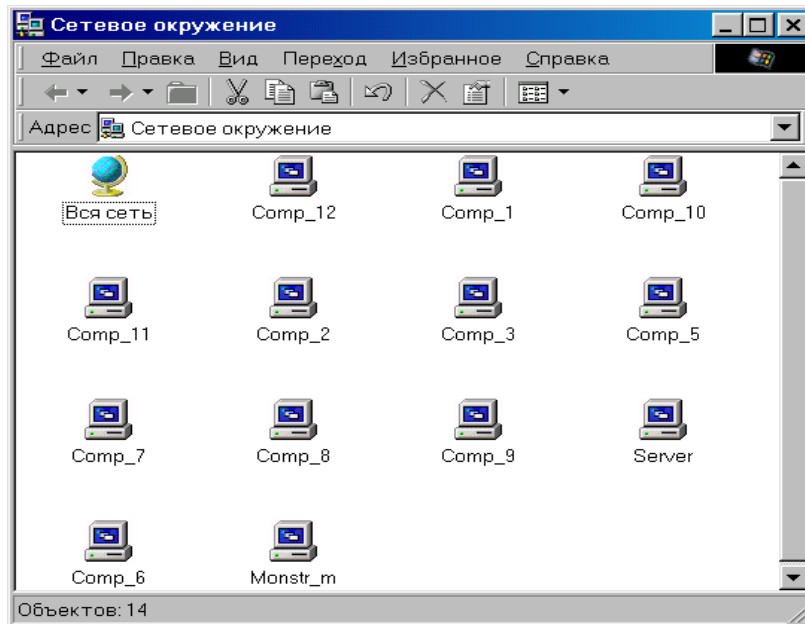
Сетевое окружение

Файл Правка Вид Переход Избранное Справка

Адрес Сетевое окружение

Вся сеть
Comp_12
Comp_1
Comp_10
Comp_11
Comp_2
Comp_3
Comp_5
Comp_7
Comp_8
Comp_9
Server
Comp_6
Monstr_m

Объектов: 14